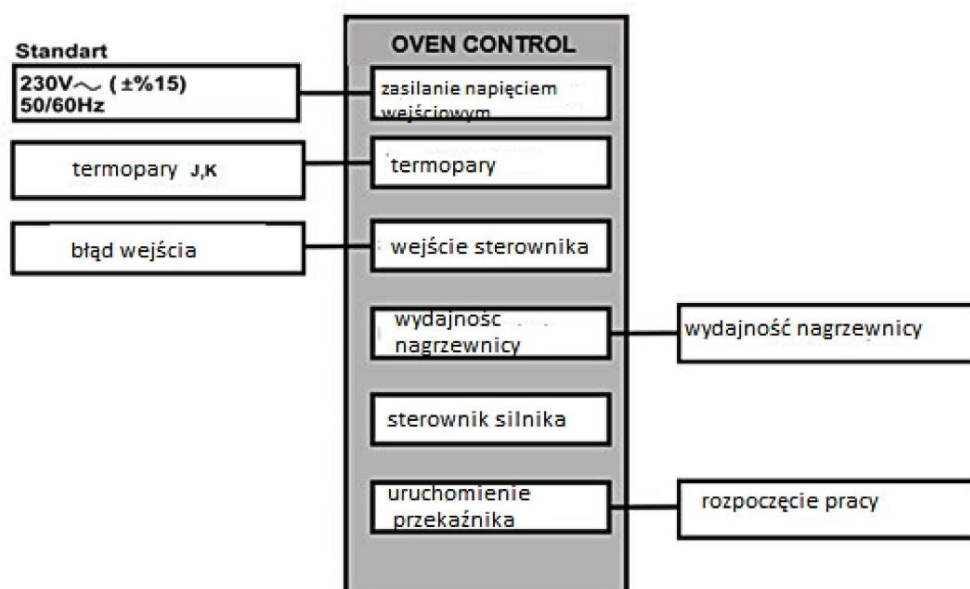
Standart
230V～ ( ±%15)
50/60Hz

termopary J,K

błąd wejścia

OVEN CONTROL

zasilanie napięciem wejściowym

termopary

wejście sterownika

wydajnosc nagrzewnicy

sterownik silnika

uruchomienie przekaźnika

wydajność nagrzewnicy

rozpoczęcie pracy